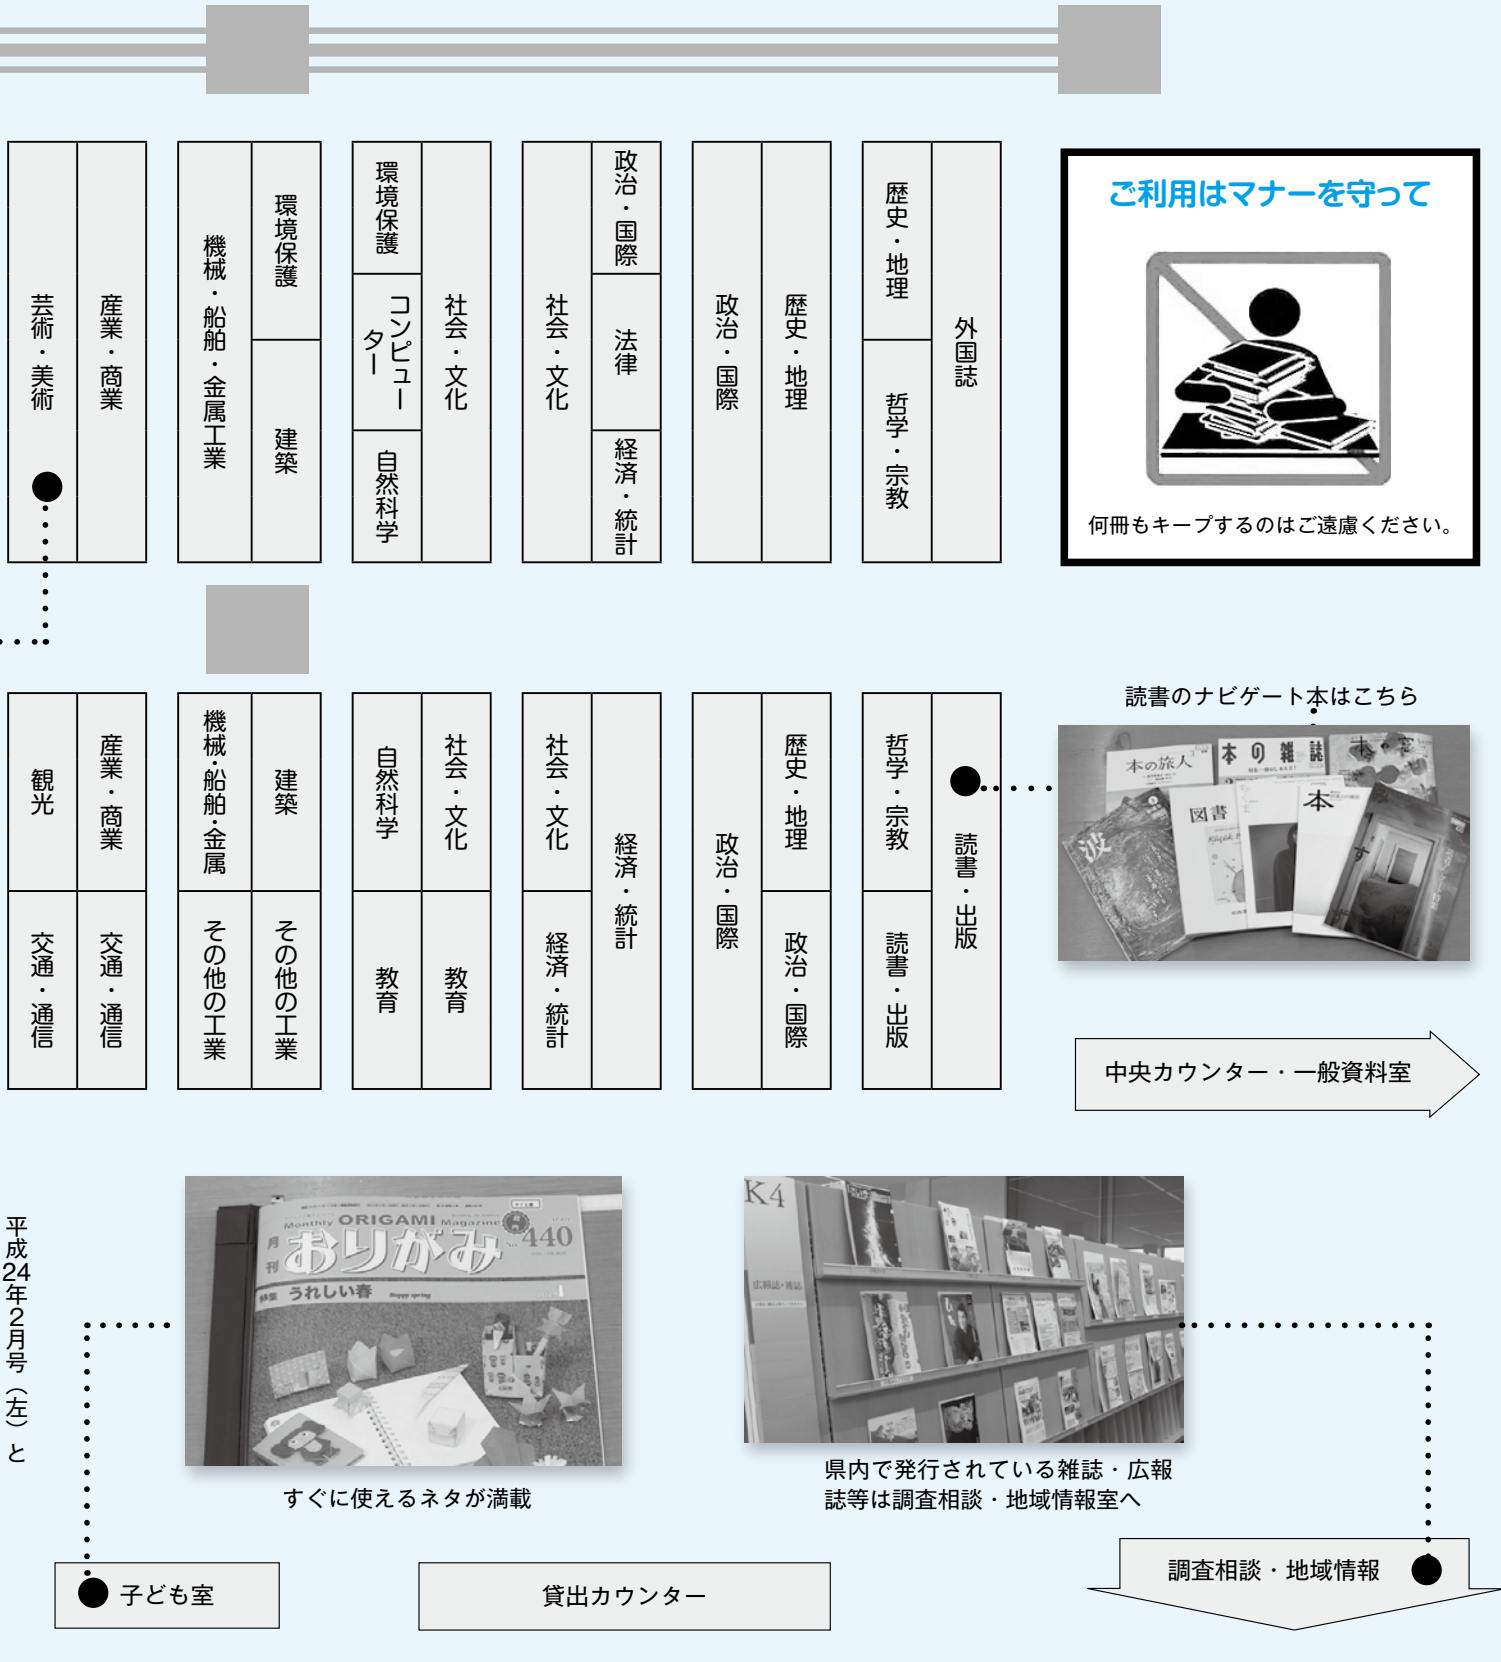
芸術・美術
産業・商業
機械・船舶・金属工業
環境保護
建築
環境保護
コンピューター
自然科学
社会・文化
社会・文化
政治・国際
法律
経済・統計
政治・国際
歴史・地理
歴史・地理
哲学・宗教
外国誌

ご利用はマナーを守って

何冊もキープするのはご遠慮ください。

観光
産業・商業
交通・通信
交通・通信
機械・船舶・金属
建築
その他の工業
その他の工業
自然科学
社会・文化
教育
教育
社会・文化
経済・統計
経済・統計
政治・国際
歴史・地理
政治・国際
哲学・宗教
読書・出版
読書・出版

読書のナビゲート本はこちら

本の旅人
本の雑誌
図書
本

中央カウンター・一般資料室

平成24年2月号（左）と

Monthly ORIGAMI Magazine
月刊 おりがみ 440
うれしい春 Happy spring

すぐに使えるネタが満載

K4

県内で発行されている雑誌・広報誌等は調査相談・地域情報室へ

子ども室

貸出カウンター

調査相談・地域情報